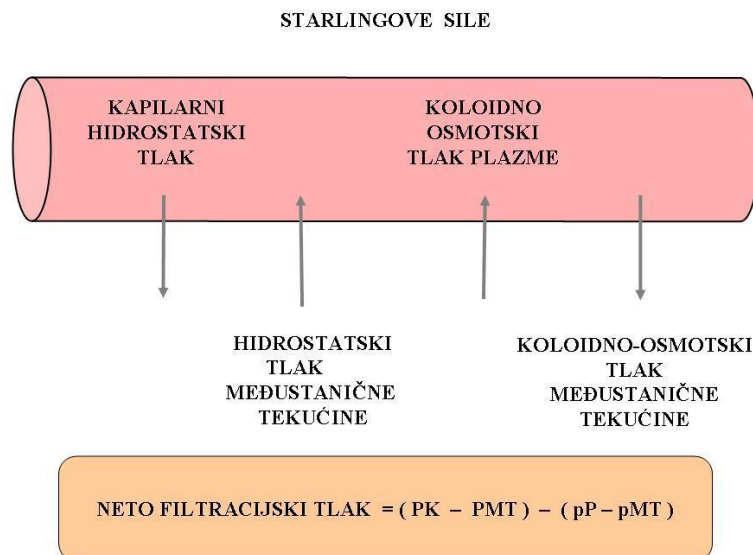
STARLINGOVE SILE

KAPILARNI HIDROSTATSKI TLAK

KOLOIDNO OSMOTSKI TLAK PLAZME

HIDROSTATSKI TLAK MEĐUSTANIČNE TEKUĆINE

KOLOIDNO-OSMOTSKI TLAK MEĐUSTANIČNE TEKUĆINE

NETO FILTRACIJSKI TLAK = ( PK – PMT ) – ( pP – pMT )